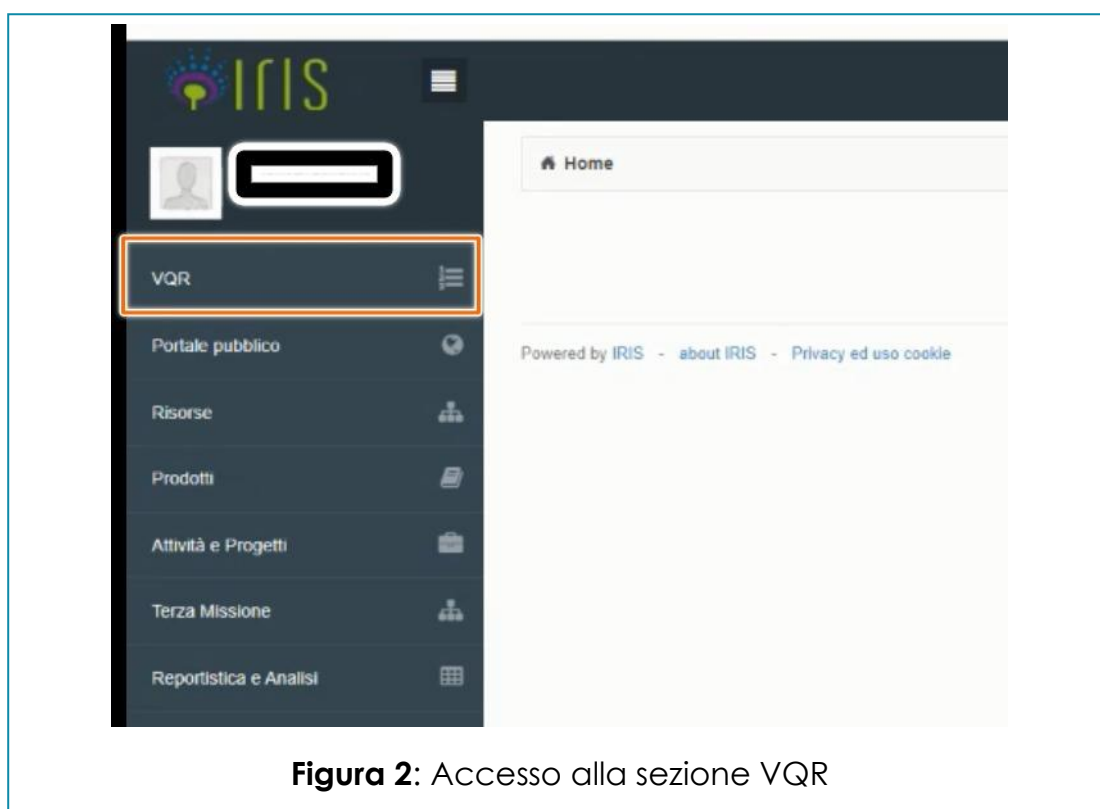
IRIS

Home

VQR

Portale pubblico

Risorse

Prodotti

Attività e Progetti

Terza Missione

Reportistica e Analisi

Powered by IRIS - about IRIS - Privacy ed uso cookie

**Figura 2**: Accesso alla sezione VQR